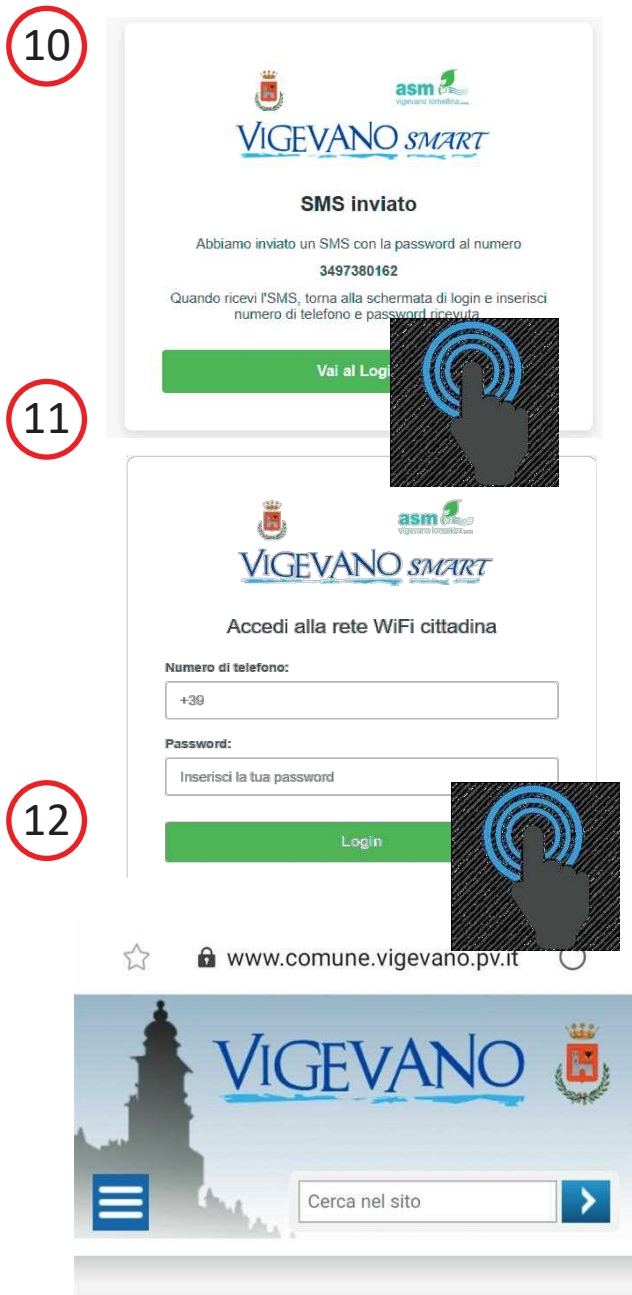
10

asm
vigevano lomellina

VIGEVANO SMART

SMS inviato

Abbiamo inviato un SMS con la password al numero

3497380162

Quando ricevi l'SMS, torna alla schermata di login e inserisci numero di telefono e password ricevuta

Vai al Logi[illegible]

11

asm
vigevano lomellina

VIGEVANO SMART

Accedi alla rete WiFi cittadina

Numero di telefono:

+39

Password:

Inserisci la tua password

12

Login

www.comune.vigevano.pv.it

VIGEVANO

Cerca nel sito